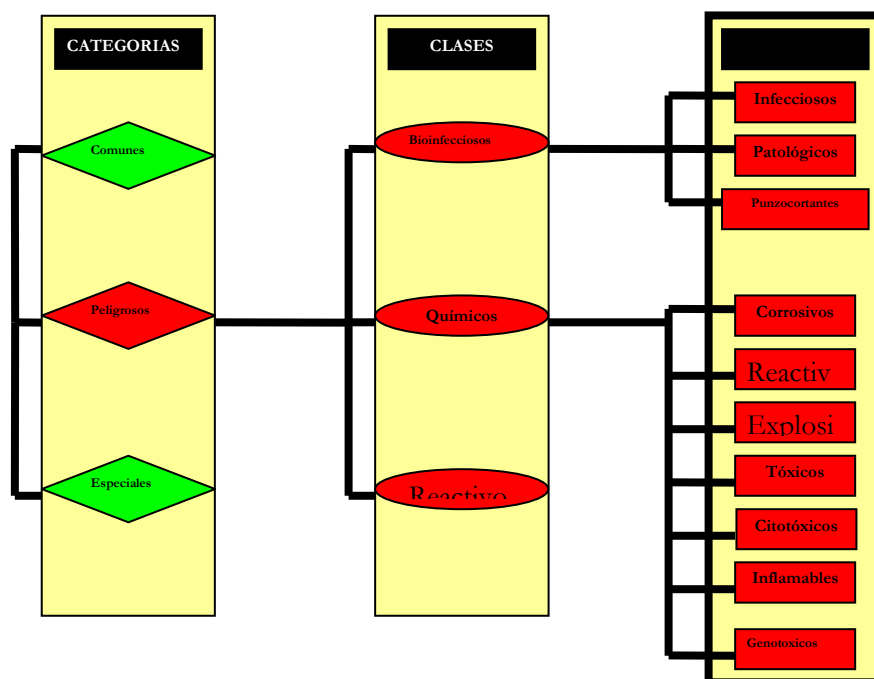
CATEGORIAS

Comunes

Peligrosos

Especiales

CLASES

Bioinfecciosos

Químicos

Reactivo

Infecciosos

Patológicos

Punzocortantes

Corrosivos

Reactiv

Explosi

Tóxicos

Citotóxicos

Inflamables

Genotoxicos